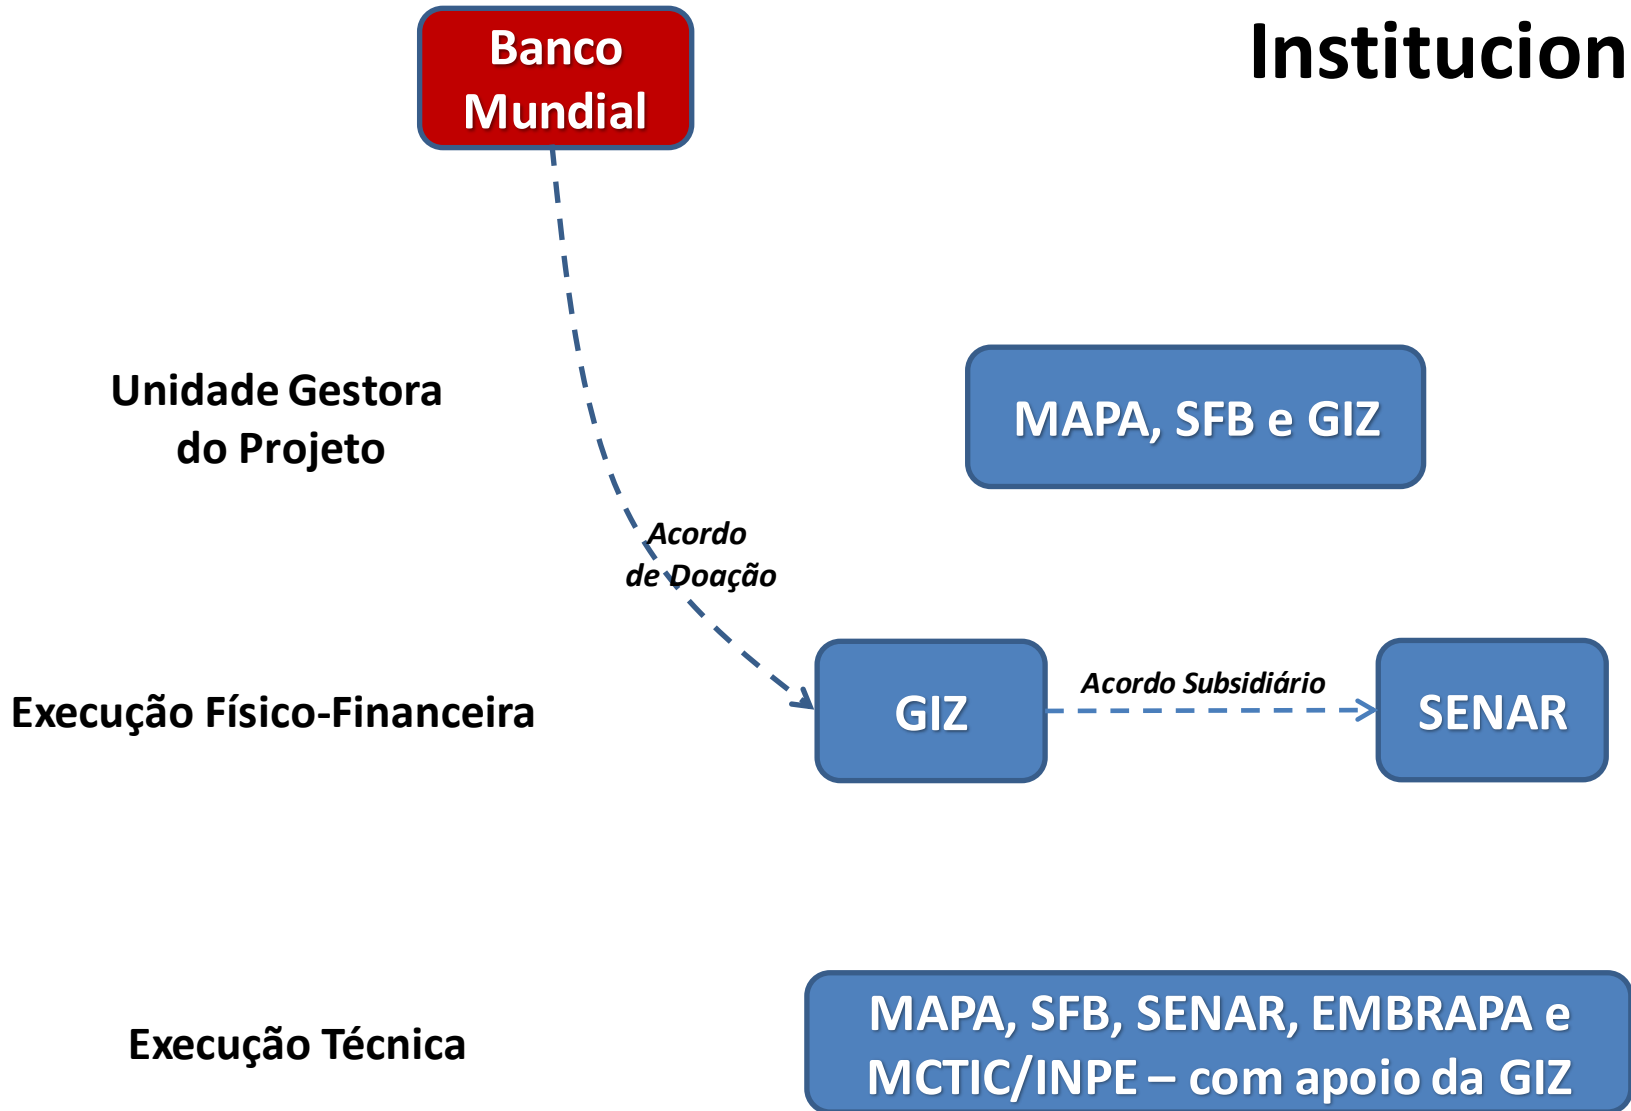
Institucion

Banco Mundial

Unidade Gestora do Projeto

MAPA, SFB e GIZ

Acordo de Doação

Execução Físico-Financeira

GIZ

Acordo Subsidiário

SENAR

Execução Técnica

MAPA, SFB, SENAR, EMBRAPA e MCTIC/INPE – com apoio da GIZ